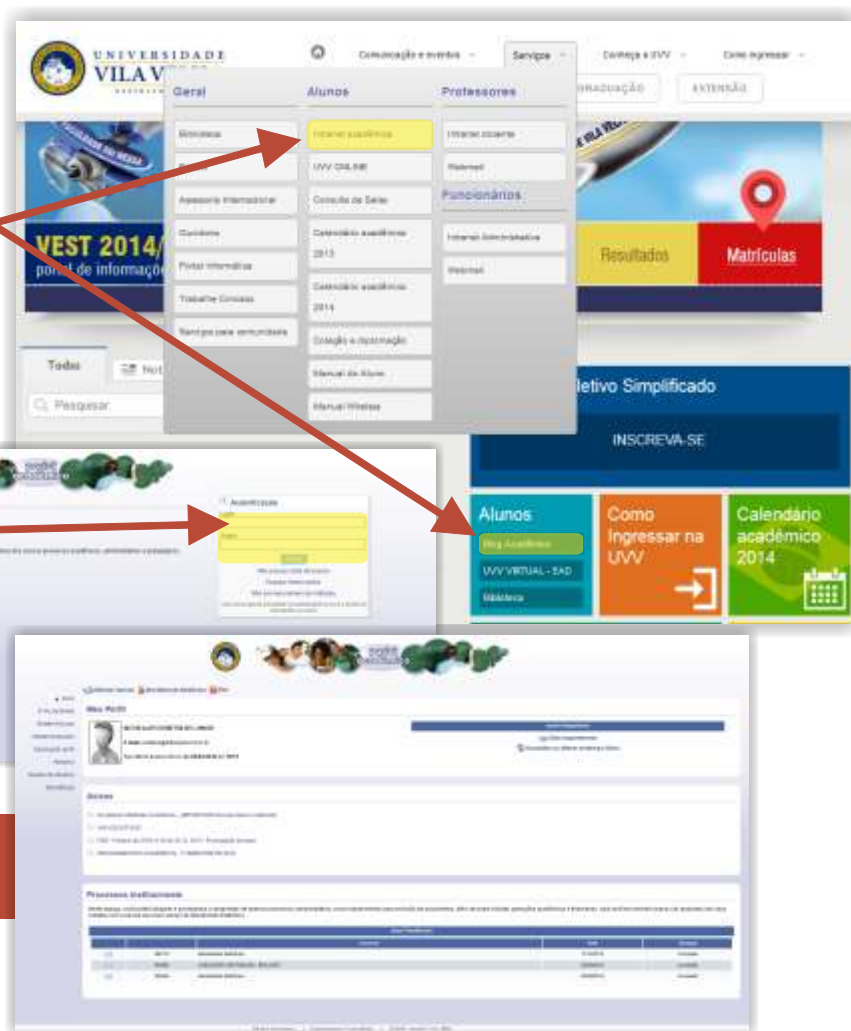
UNIVERSIDADE VILA V

Comunicação e eventos Serviços Conheça a UVV Como ingressar

Geral
Biblioteca
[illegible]
Assessoria Internacional
Ouvidoria
Portal informática
Trabalhe Conosco
Serviços para comunidade

Alunos
Intranet acadêmica
UVV ONLINE
Consulta de Salas
Calendário acadêmico 2013
Calendário acadêmico 2014
Colação e diplomação
Manual do Aluno
Manual Wireless

Professores
Intranet docente
Webmail

Funcionários
Intranet Administrativa
Webmail

GRADUAÇÃO EXTENSÃO

VEST 2014/
portal de informaçõ

Resultados Matrículas

Todas Not
Pesquisar

letivo Simplificado
INSCREVA-SE

Alunos
Blog Acadêmico
UVV VIRTUAL - EAD
Biblioteca

Como Ingressar na UVV

Calendário acadêmico 2014

Autenticação

Meu Perfil

Avisos

Processos Institucionais